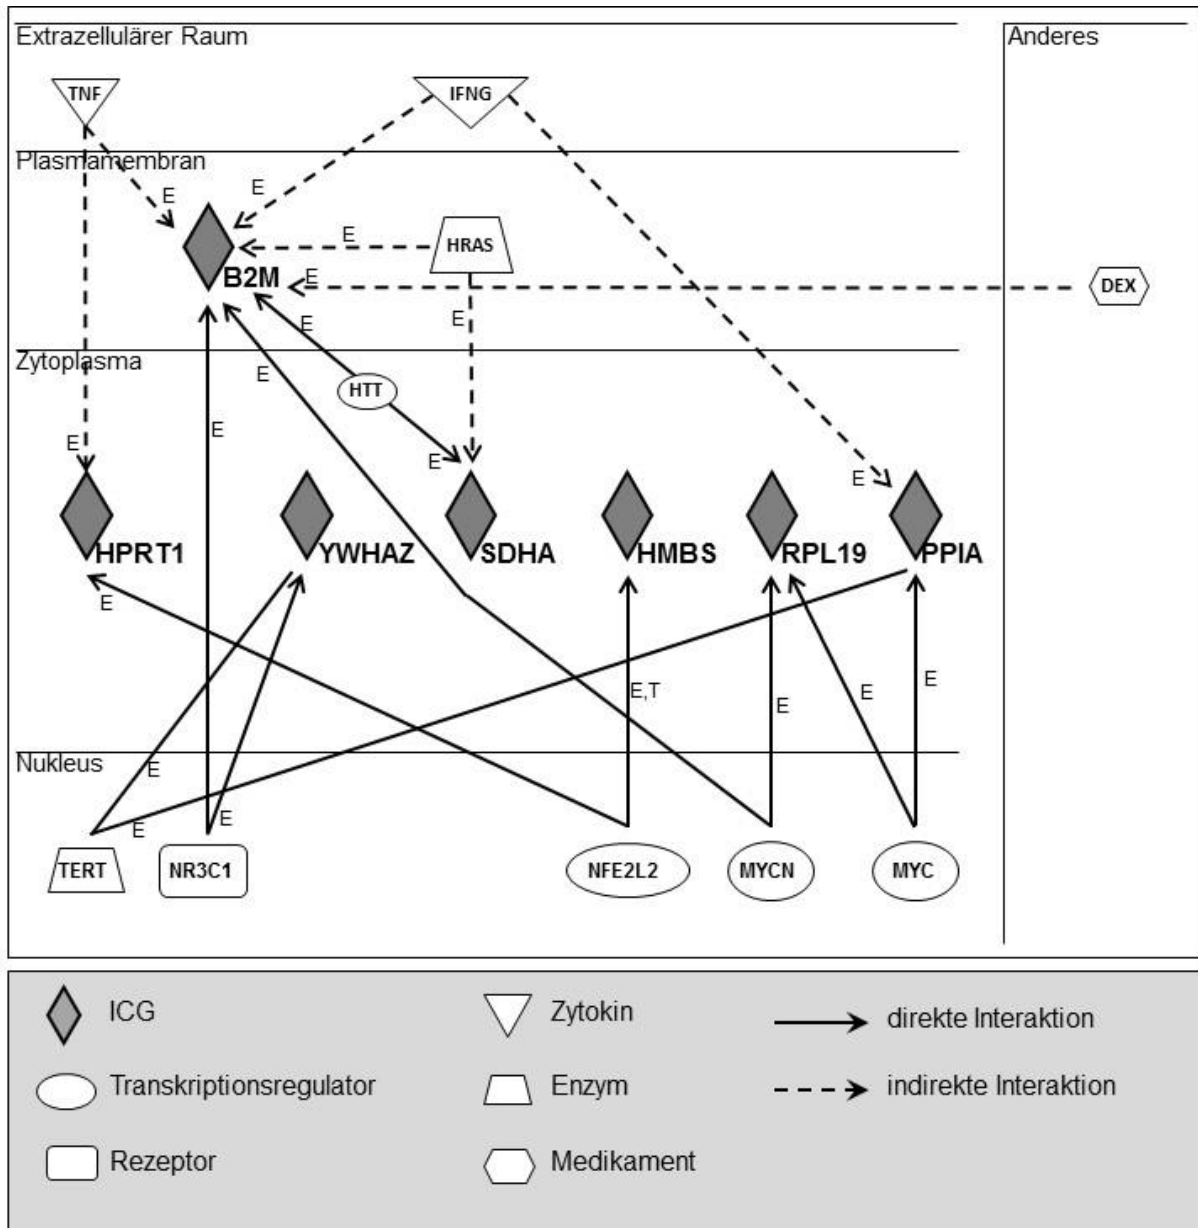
Extrazellulärer Raum

Anderes

TNF

IFNG

Plasmamembran

E

E

B2M

E

HRAS

E

DEX

E

E

Zytoplasma

E

HTT

E

E

E

E

HPRT1

YWHAZ

SDHA

HMBS

RPL19

PPIA

E

E,T

E

E

E

Nukleus

E

E

E

TERT

NR3C1

NFE2L2

MYCN

MYC

ICG

Zytokin

direkte Interaktion

Transkriptionsregulator

Enzym

indirekte Interaktion

Rezeptor

Medikament